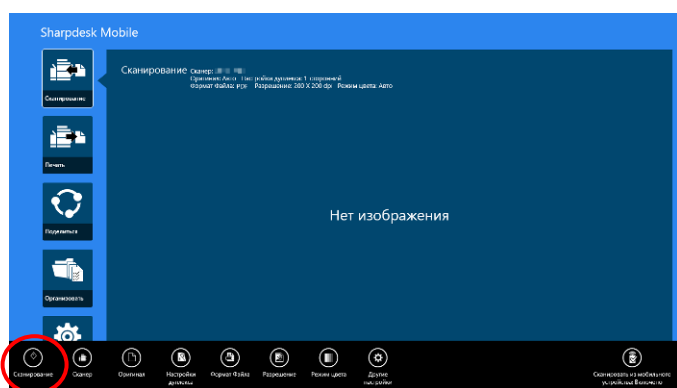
Sharpdesk Mobile

Сканирование

Печать

Поделиться

Организовать

Сканирование Сканер: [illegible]
Оригинал: Авто Настройки дуплекса: 1-сторонний
Формат Файла: pdf Разрешение: 300 X 300 dpi Режим цвета: Авто

Нет изображения

Сканирование
Сканер
Оригинал
Настройки дуплекса
Формат Файла
Разрешение
Режим цвета
Другие настройки
Сканировать из мобильного устройства Внимание